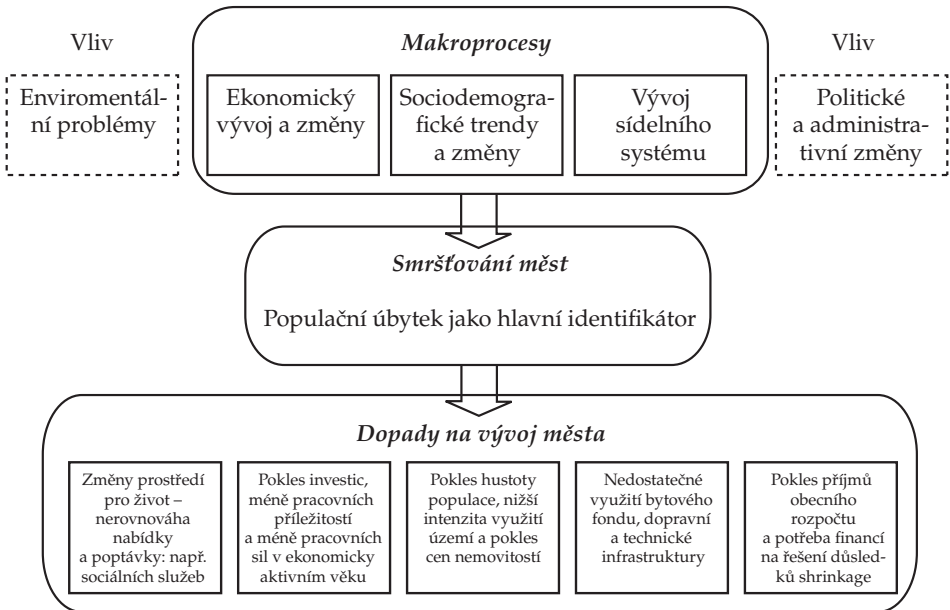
Vliv

Enviromentální problémy

*Makroprocesy*

Ekonomický vývoj a změny

Sociodemografické trendy a změny

Vývoj sídelního systému

Vliv

Politické a administrativní změny

*Smršťování měst*

Populační úbytek jako hlavní identifikátor

*Dopady na vývoj města*

Změny prostředí pro život – nerovnováha nabídky a poptávky: např. sociálních služeb

Pokles investic, méně pracovních příležitostí a méně pracovních sil v ekonomicky aktivním věku

Pokles hustoty populace, nižší intenzita využití území a pokles cen nemovitostí

Nedostatečné využití bytového fondu, dopravní a technické infrastruktury

Pokles příjmů obecního rozpočtu a potřeba financí na řešení důsledků shrinkage